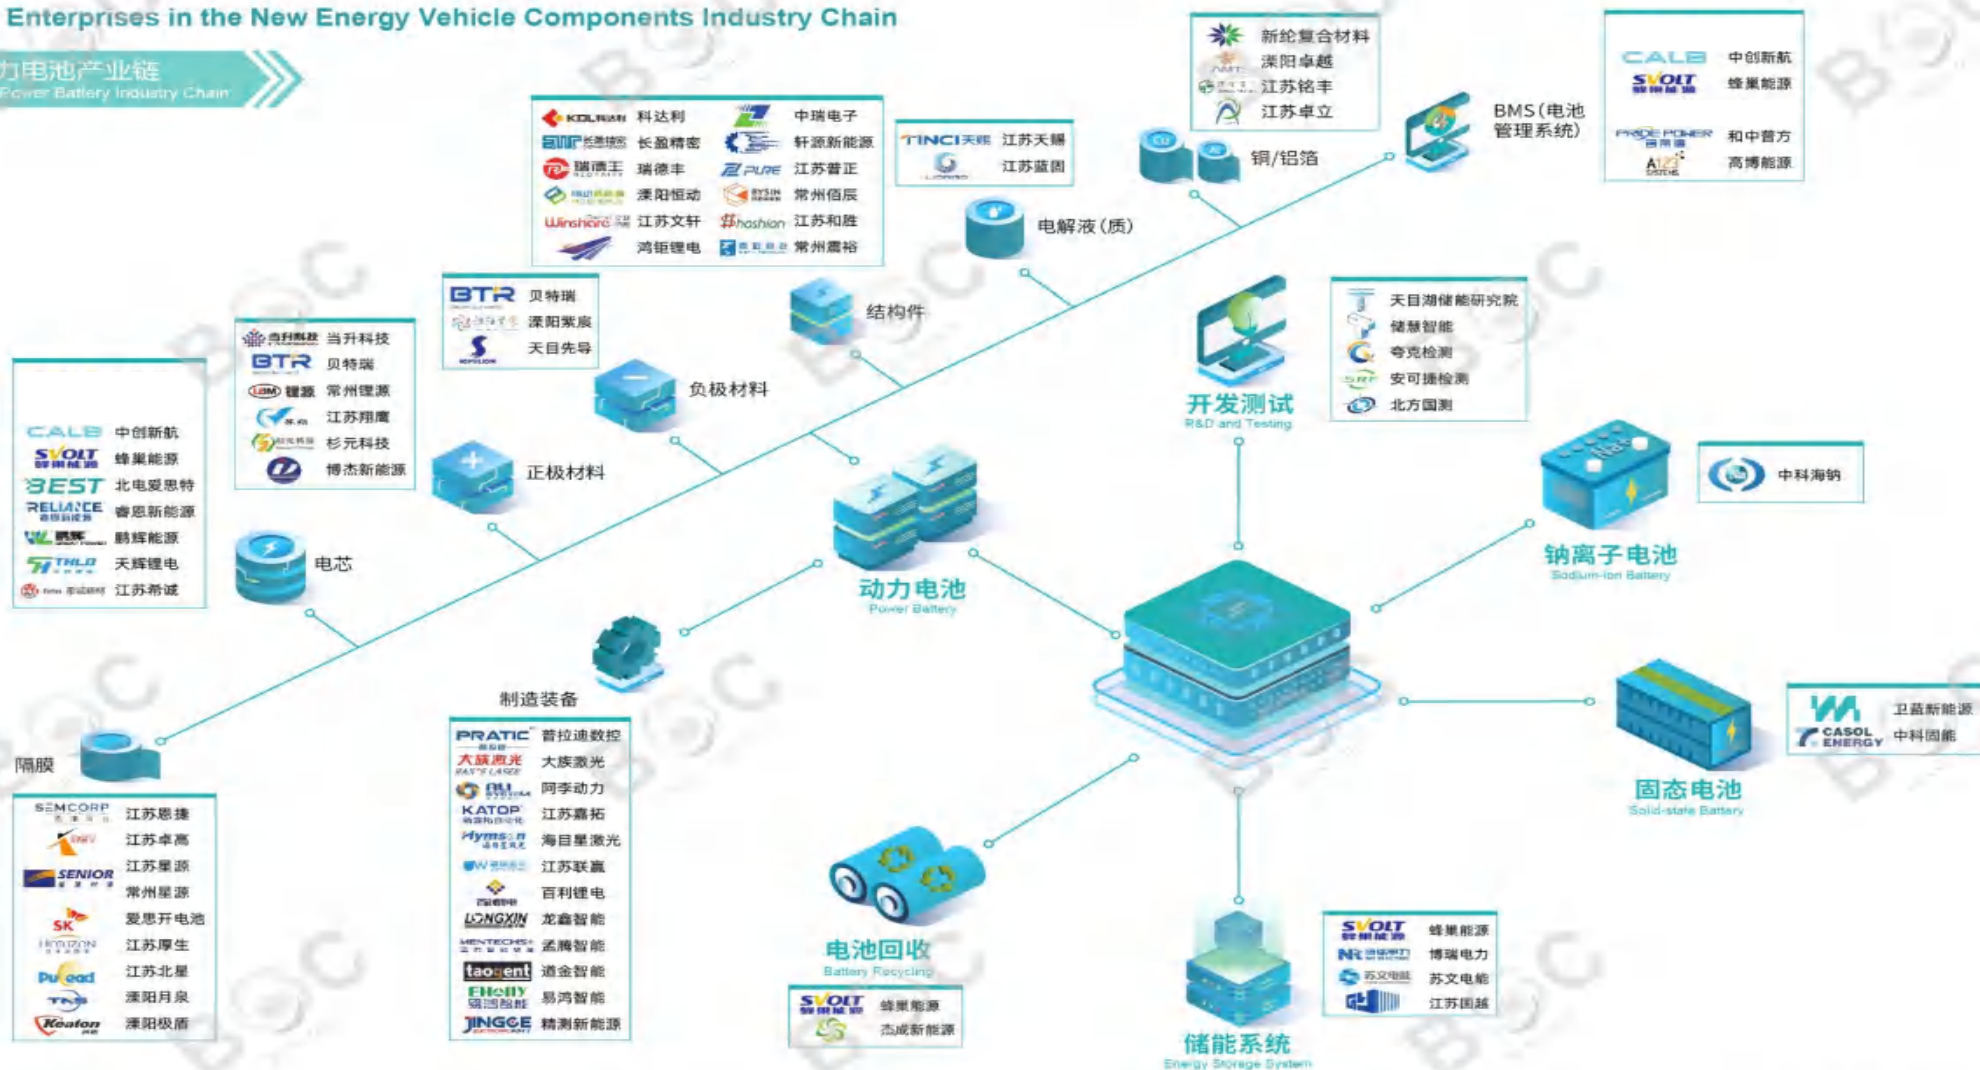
Enterprises in the New Energy Vehicle Components Industry Chain

力电池产业链
Power Battery Industry Chain

KOLNAN 科达利
长盈精密
瑞德丰
溧阳恒动
Winshare 江苏文轩
鸿钜锂电
中瑞电子
轩源新能源
PURE 江苏普正
常州佰辰
hoshion 江苏和胜
常州震裕

TINCI天赐 江苏天赐
江苏蓝固

新纶复合材料
溧阳卓越
江苏铭丰
江苏卓立

铜/铝箔

BMS（电池管理系统）

CALB 中创新航
SVOLT 蜂巢能源
PRIDE POWER 和中普方
高博能源

电解液（质）

BTR 贝特瑞
溧阳紫宸
天目先导

结构件

当升科技
BTR 贝特瑞
常州锂源
江苏翔鹰
杉元科技
博杰新能源

负极材料

开发测试
R&D and Testing

天目湖储能研究院
储慧智能
夸克检测
安可捷检测
北方国测

CALB 中创新航
SVOLT 蜂巢能源
BEST 北电爱思特
RELIANCE 睿恩新能源
鹏辉能源
天辉锂电
江苏希诚

正极材料

电芯

动力电池
Power Battery

钠离子电池
Sodium-ion Battery

中科海钠

制造装备

隔膜

SEMCORP 江苏恩捷
江苏卓高
SENIOR 江苏星源
常州星源
SK 爱思开电池
江苏厚生
江苏北星
溧阳月泉
Keaton 溧阳极盾

PRATIC 普拉迪数控
大族激光
阿李动力
KATOP 江苏嘉拓
Hymson 海目星激光
江苏联赢
百利锂电
LONGXIN 龙鑫智能
孟腾智能
taogent 道金智能
EHelly 易鸿智能
JINGCE 精测新能源

固态电池
Solid-state Battery

卫蓝新能源
CASOL ENERGY 中科固能

电池回收
Battery Recycling

SVOLT 蜂巢能源
杰成新能源

储能系统
Energy Storage System

SVOLT 蜂巢能源
NR 博瑞电力
苏文电能
江苏国越